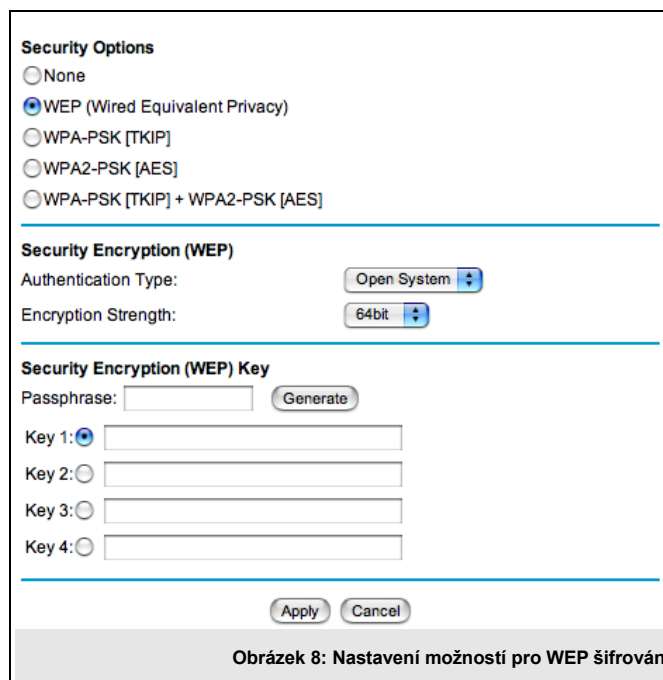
Security Options

None

WEP (Wired Equivalent Privacy)

WPA-PSK [TKIP]

WPA2-PSK [AES]

WPA-PSK [TKIP] + WPA2-PSK [AES]

Security Encryption (WEP)

Authentication Type: Open System

Encryption Strength: 64bit

Security Encryption (WEP) Key

Passphrase: Generate

Key 1:

Key 2:

Key 3:

Key 4:

Apply Cancel

Obrázek 8: Nastavení možností pro WEP šifrován